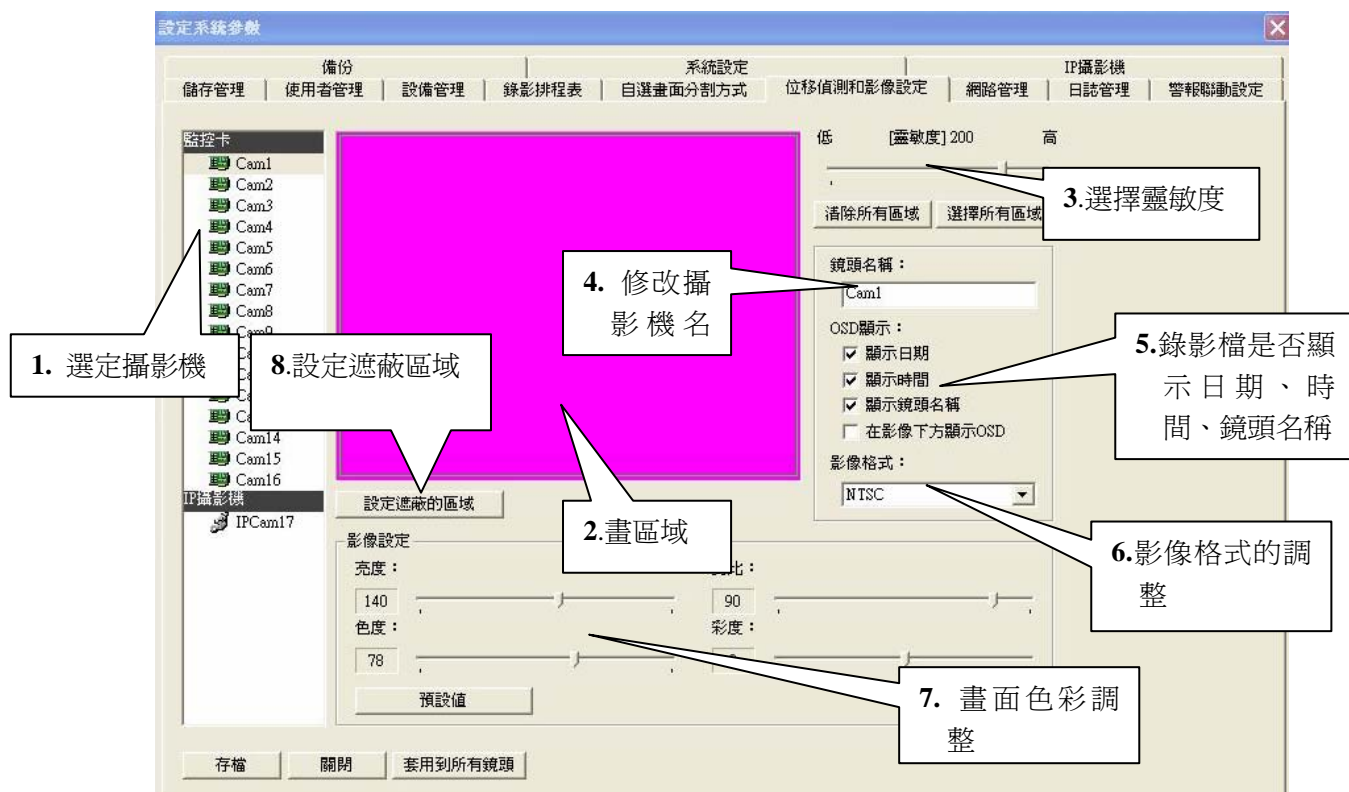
設定系統參數

備份 | 系統設定 | IP攝影機

儲存管理 | 使用者管理 | 設備管理 | 錄影排程表 | 自選畫面分割方式 | 位移偵測和影像設定 | 網路管理 | 日誌管理 | 警報聯動設定

監控卡
Cam1
Cam2
Cam3
Cam4
Cam5
Cam6
Cam7
Cam8
Cam9
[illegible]
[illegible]
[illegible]
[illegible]
Cam14
Cam15
Cam16
IP攝影機
IPCam17

低 [靈敏度] 200 高

清除所有區域 選擇所有區域

3.選擇靈敏度

鏡頭名稱：
Cam1

4. 修改攝影機名

OSD顯示：
☑ 顯示日期
☑ 顯示時間
☑ 顯示鏡頭名稱
☐ 在影像下方顯示OSD

5.錄影檔是否顯示日期、時間、鏡頭名稱

影像格式：
NTSC

1. 選定攝影機

8.設定遮蔽區域

設定遮蔽的區域

2.畫區域

影像設定
亮度：
140
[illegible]比：
90
色度：
78
彩度：
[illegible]

6.影像格式的調整

預設值

7. 畫面色彩調整

存檔 關閉 套用到所有鏡頭